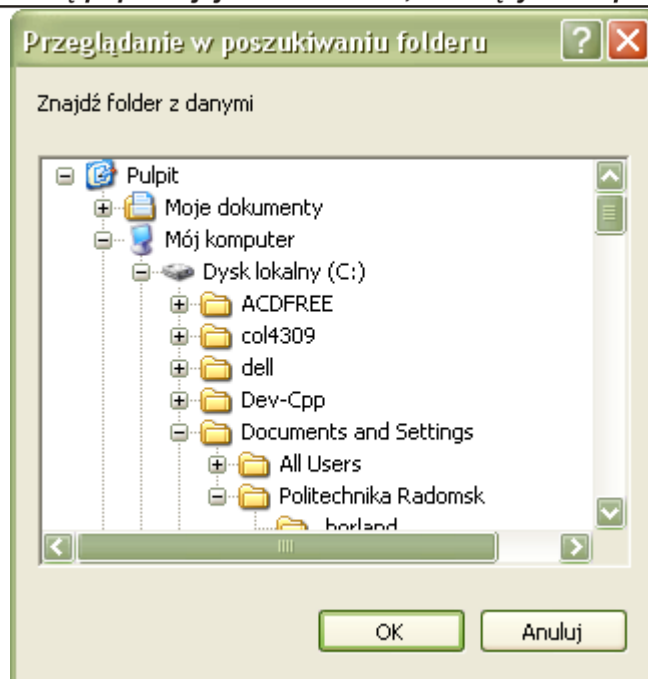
Przeglądanie w poszukiwaniu folderu

Znajdź folder z danymi

Pulpit
Moje dokumenty
Mój komputer
Dysk lokalny (C:)
ACDFREE
col4309
dell
Dev-Cpp
Documents and Settings
All Users
Politechnika Radomsk
.borland

OK
Anuluj